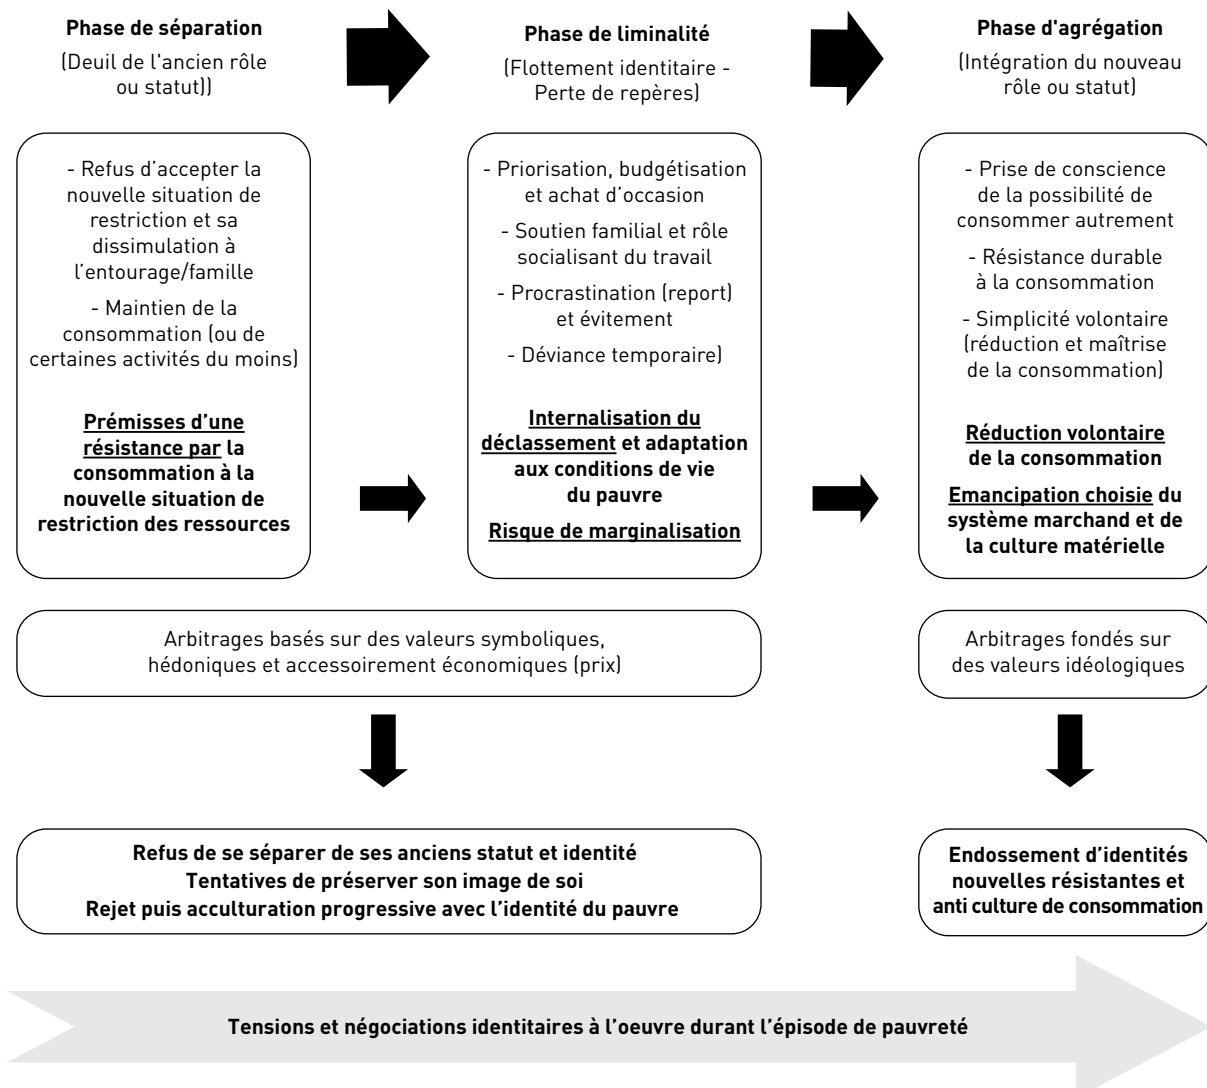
Phase de séparation

(Deuil de l'ancien rôle ou statut))

Phase de liminalité

(Flottement identitaire - Perte de repères)

Phase d'agrégation

(Intégration du nouveau rôle ou statut)

- Refus d'accepter la nouvelle situation de restriction et sa dissimulation à l'entourage/famille

- Maintien de la consommation (ou de certaines activités du moins)

Prémisses d'une résistance par la consommation à la nouvelle situation de restriction des ressources

- Priorisation, budgétisation et achat d'occasion

- Soutien familial et rôle socialisant du travail

- Procrastination (report) et évitement

- Déviance temporaire)

Internalisation du déclassement et adaptation aux conditions de vie du pauvre

Risque de marginalisation

- Prise de conscience de la possibilité de consommer autrement

- Résistance durable à la consommation

- Simplicité volontaire (réduction et maîtrise de la consommation)

Réduction volontaire de la consommation

Emancipation choisie du système marchand et de la culture matérielle

Arbitrages basés sur des valeurs symboliques, hédoniques et accessoirement économiques (prix)

Arbitrages fondés sur des valeurs idéologiques

Refus de se séparer de ses anciens statut et identité
Tentatives de préserver son image de soi
Rejet puis acculturation progressive avec l'identité du pauvre

Endossement d'identités nouvelles résistantes et anti culture de consommation

Tensions et négociations identitaires à l'oeuvre durant l'épisode de pauvreté